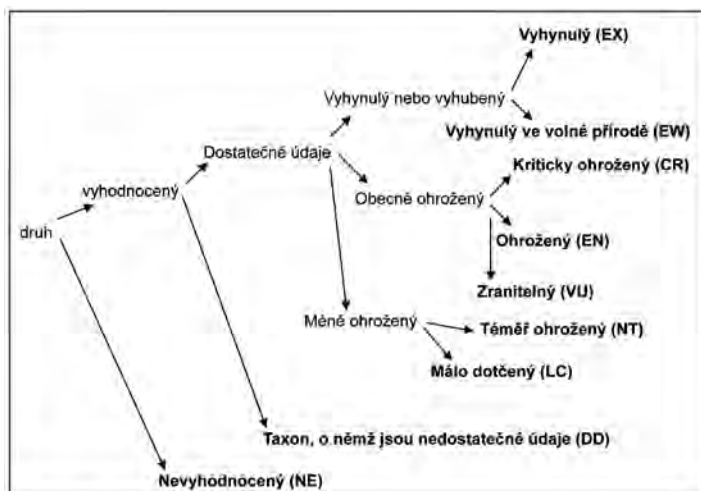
Vyhynulý (EX)

Vyhynulý nebo vyhubený

Vyhynulý ve volné přírodě (EW)

Dostatečné údaje

Kriticky ohrožený (CR)

vyhodnocený

Obecně ohrožený

druh

Ohrožený (EN)

Zranitelný (VU)

Méně ohrožený

Téměř ohrožený (NT)

Málo dotčený (LC)

Taxon, o němž jsou nedostatečné údaje (DD)

Nevyhodnocený (NE)